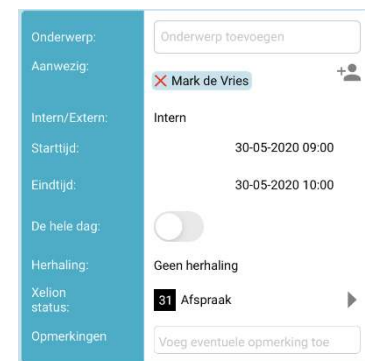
Onderwerp: Onderwerp toevoegen

Aanwezig: X Mark de Vries

Intern/Extern: Intern

Starttijd: 30-05-2020 09:00

Eindtijd: 30-05-2020 10:00

De hele dag:

Herhaling: Geen herhaling

Xelion status: 31 Afspraak

Opmerkingen Voeg eventuele opmerking toe